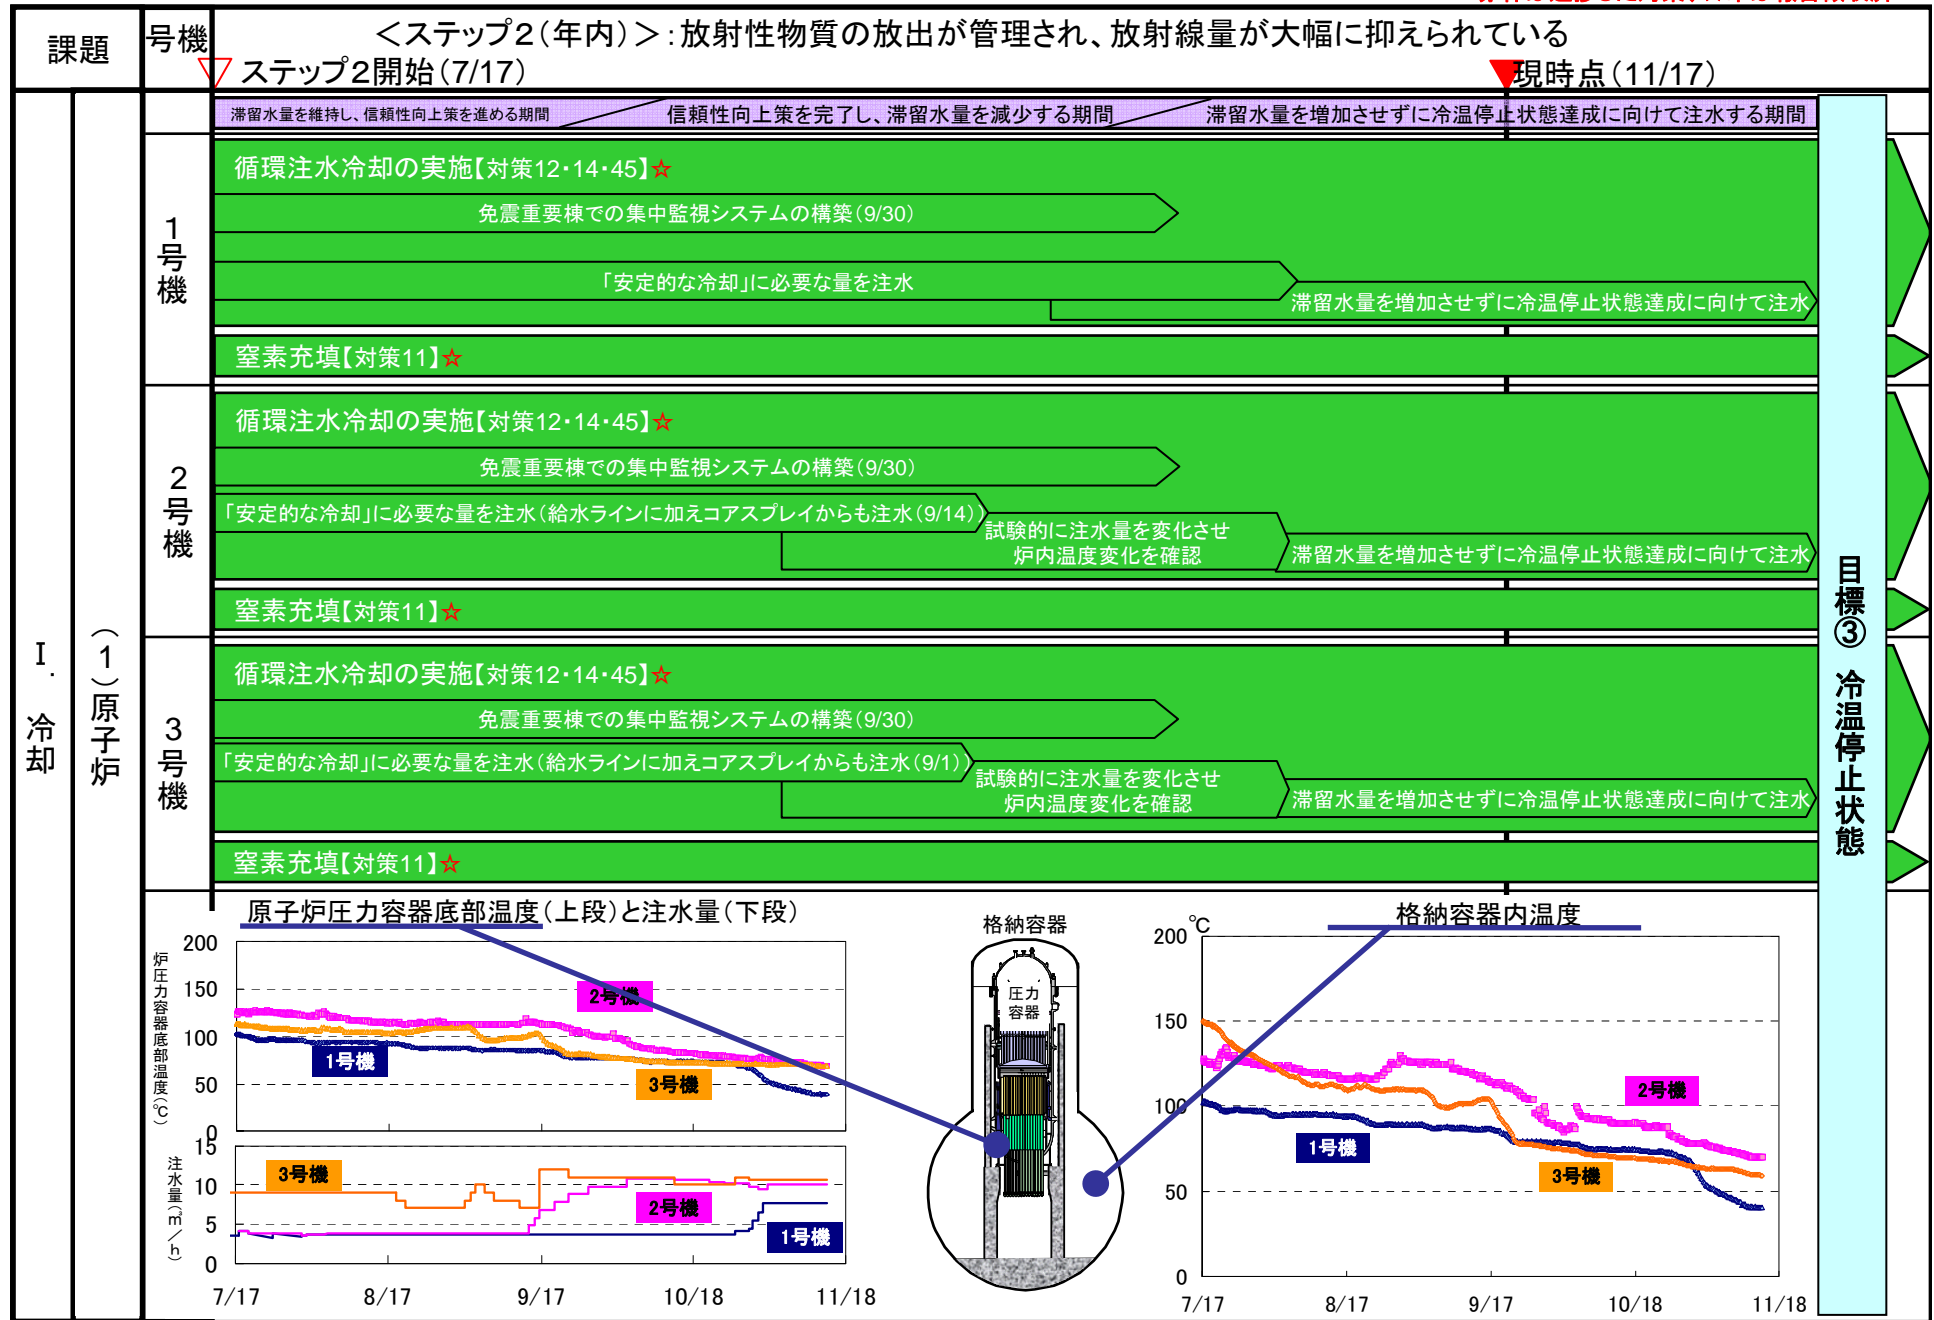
課題

号機

＜ステップ２（年内）＞：放射性物質の放出が管理され、放射線量が大幅に抑えられている

ステップ2開始（7/17）

現時点（11/17）

滞留水量を維持し、信頼性向上策を進める期間

信頼性向上策を完了し、滞留水量を減少する期間

滞留水量を増加させずに冷温停止状態達成に向けて注水する期間

Ⅰ．冷却

（１）原子炉

１号機

循環注水冷却の実施【対策12･14･45】☆

免震重要棟での集中監視システムの構築（9/30）

「安定的な冷却」に必要な量を注水

滞留水量を増加させずに冷温停止状態達成に向けて注水

窒素充填【対策11】☆

２号機

循環注水冷却の実施【対策12･14･45】☆

免震重要棟での集中監視システムの構築（9/30）

「安定的な冷却」に必要な量を注水（給水ラインに加えコアスプレイからも注水（9/14））

試験的に注水量を変化させ炉内温度変化を確認

滞留水量を増加させずに冷温停止状態達成に向けて注水

窒素充填【対策11】☆

３号機

循環注水冷却の実施【対策12･14･45】☆

免震重要棟での集中監視システムの構築（9/30）

「安定的な冷却」に必要な量を注水（給水ラインに加えコアスプレイからも注水（9/1））

試験的に注水量を変化させ炉内温度変化を確認

滞留水量を増加させずに冷温停止状態達成に向けて注水

窒素充填【対策11】☆

目標③ 冷温停止状態

原子炉圧力容器底部温度（上段）と注水量（下段）

炉圧力容器底部温度（℃）

200
150
100
50
0

2号機
1号機
3号機

注水量（㎥/h）

15
10
5
0

3号機
2号機
1号機

7/17 8/17 9/17 10/18 11/18

格納容器

圧力容器

格納容器内温度

200 ℃
150
100
50
0

2号機
1号機
3号機

7/17 8/17 9/17 10/18 11/18